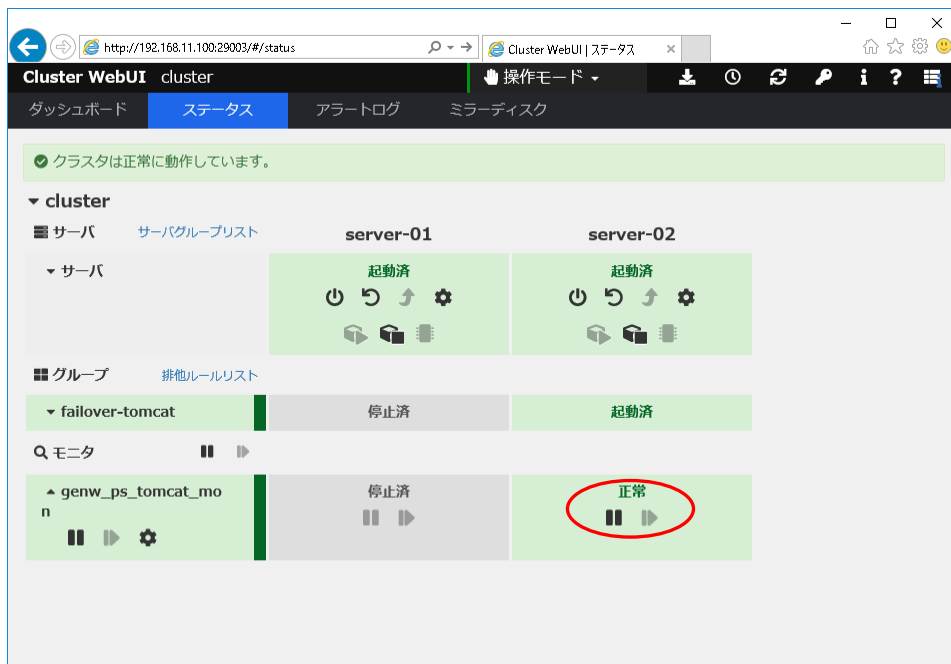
http://192.168.11.100:29003/#/status

Cluster WebUI | ステータス

Cluster WebUI cluster

操作モード

ダッシュボード ステータス アラートログ ミラーディスク

クラスタは正常に動作しています。

cluster

サーバ サーバグループリスト

server-01 server-02

サーバ

起動済 起動済

グループ 排他ルールリスト

failover-tomcat 停止済 起動済

モニタ

genw_ps_tomcat_mon 停止済 正常